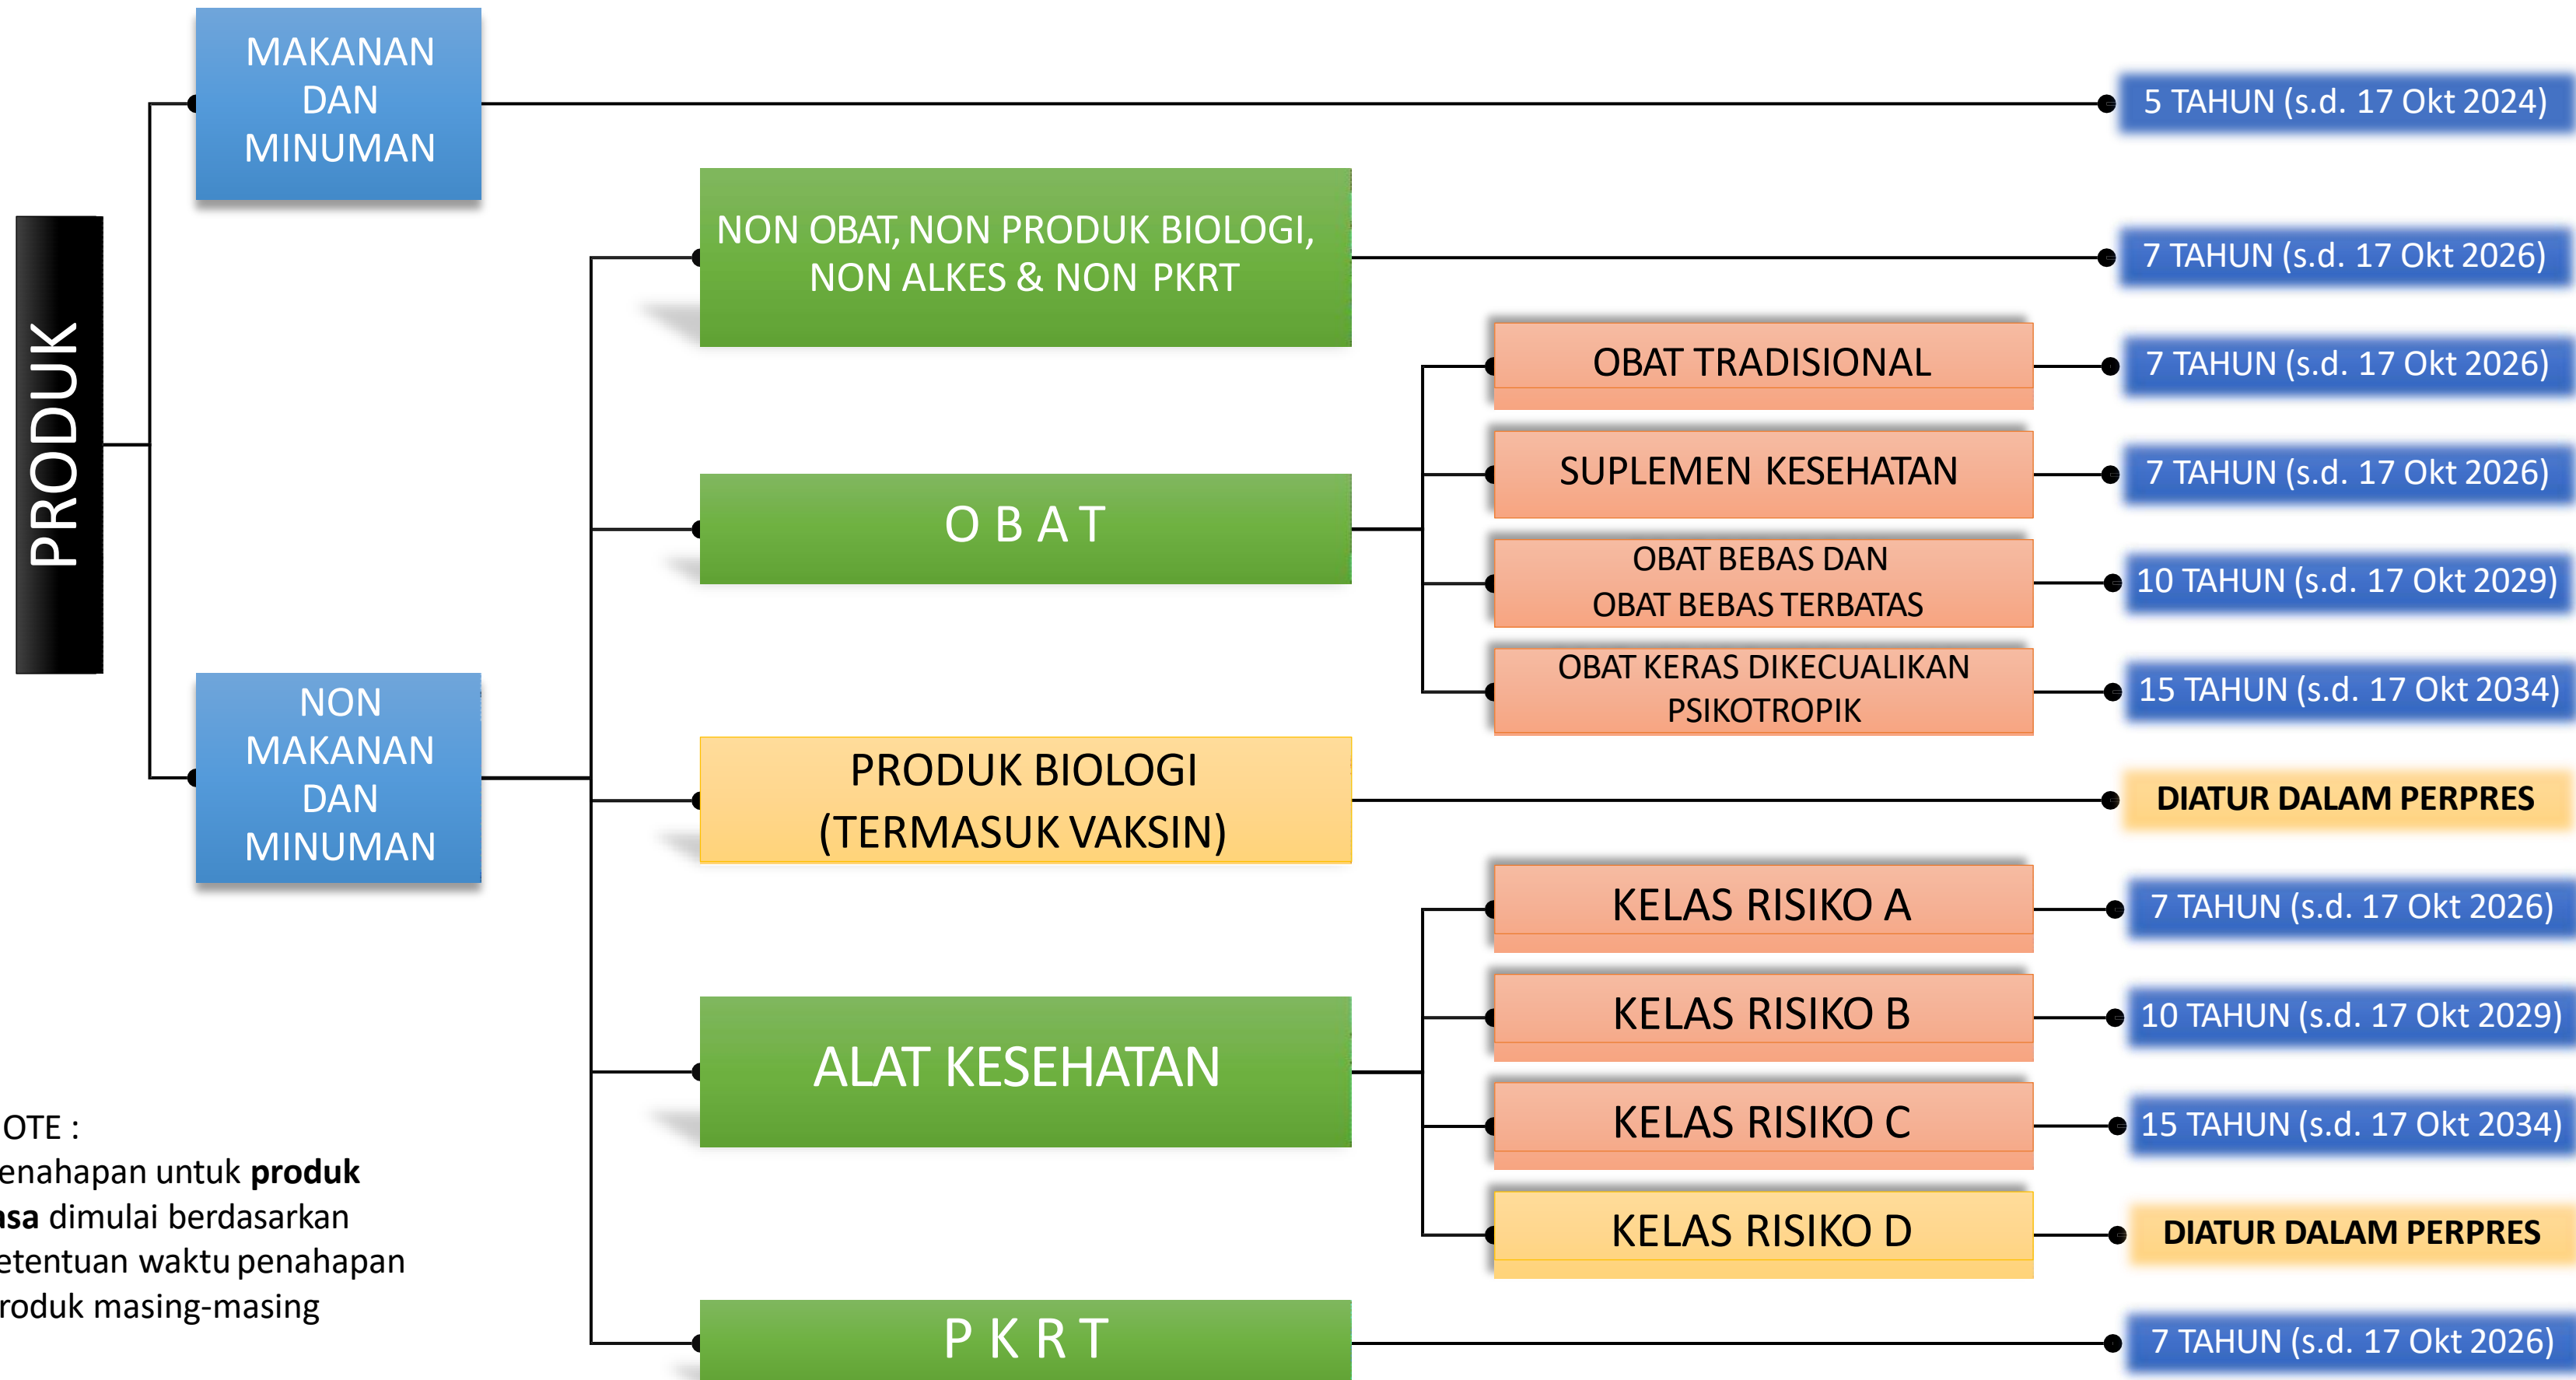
PRODUK

MAKANAN DAN MINUMAN

5 TAHUN (s.d. 17 Okt 2024)

NON MAKANAN DAN MINUMAN

NON OBAT, NON PRODUK BIOLOGI, NON ALKES & NON PKRT

7 TAHUN (s.d. 17 Okt 2026)

O B A T

OBAT TRADISIONAL

7 TAHUN (s.d. 17 Okt 2026)

SUPLEMEN KESEHATAN

7 TAHUN (s.d. 17 Okt 2026)

OBAT BEBAS DAN OBAT BEBAS TERBATAS

10 TAHUN (s.d. 17 Okt 2029)

OBAT KERAS DIKECUALIKAN PSIKOTROPIK

15 TAHUN (s.d. 17 Okt 2034)

PRODUK BIOLOGI (TERMASUK VAKSIN)

DIATUR DALAM PERPRES

ALAT KESEHATAN

KELAS RISIKO A

7 TAHUN (s.d. 17 Okt 2026)

KELAS RISIKO B

10 TAHUN (s.d. 17 Okt 2029)

KELAS RISIKO C

15 TAHUN (s.d. 17 Okt 2034)

KELAS RISIKO D

DIATUR DALAM PERPRES

P K R T

7 TAHUN (s.d. 17 Okt 2026)

OTE :
enahapan untuk **produk** **sa** dimulai berdasarkan etentuan waktu penahapan roduk masing-masing